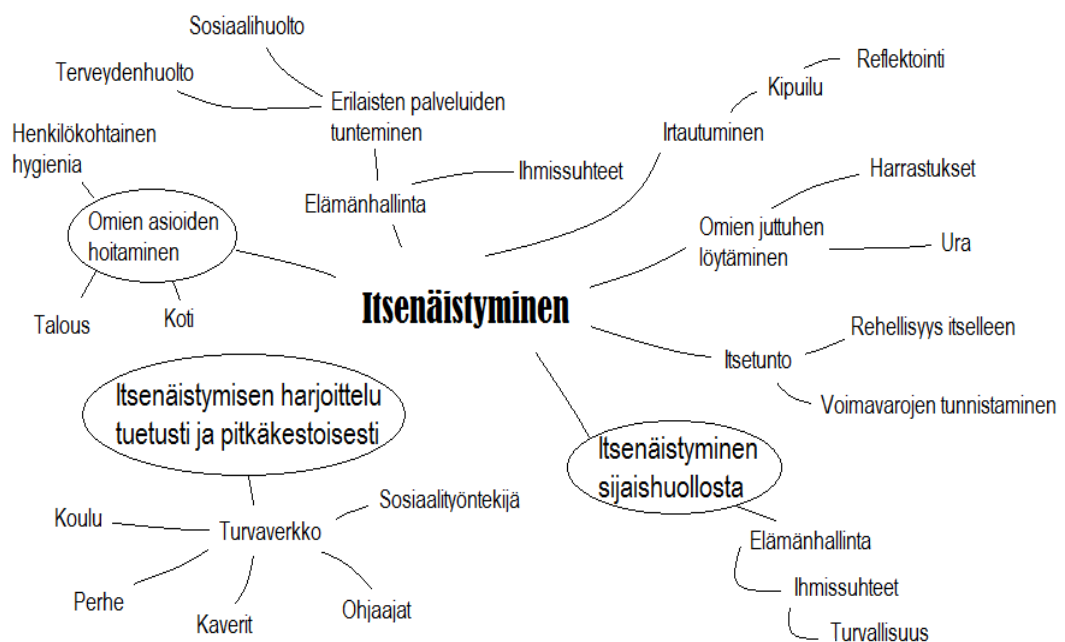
Sosiaalihuolto

Terveydenhuolto

Erilaisten palveluiden tunteminen

Reflektointi

Kipuilu

Irtautuminen

Henkilökohtainen hygienia

Ihmissuhteet

Elämänhallinta

Harrastukset

Omien asioiden hoitaminen

Omien juttuhen löytäminen

Ura

Itsenäistyminen

Talous

Koti

Rehellisyys itselleen

Itsetunto

Voimavarojen tunnistaminen

Itsenäistymisen harjoittelu tuetusti ja pitkäkestoisesti

Itsenäistyminen sijaishuollosta

Sosiaalityöntekijä

Koulu

Turvaverkko

Elämänhallinta

Ihmissuhteet

Perhe

Kaverit

Ohjaajat

Turvallisuus